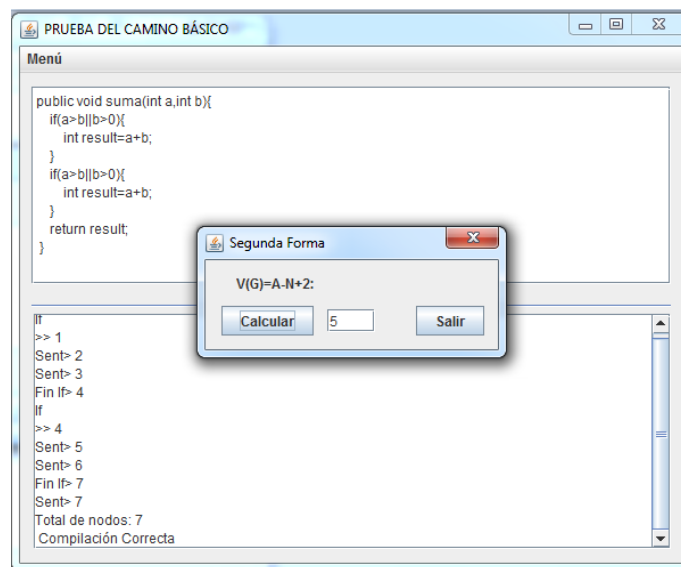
PRUEBA DEL CAMINO BÁSICO

Menú

public void suma(int a,int b){
if(a>b||b>0){
int result=a+b;
}
if(a>b||b>0){
int result=a+b;
}
return result;
}

Segunda Forma

V(G)=A-N+2:

Calcular 5 Salir

If
>> 1
Sent> 2
Sent> 3
Fin If> 4
If
>> 4
Sent> 5
Sent> 6
Fin If> 7
Sent> 7
Total de nodos: 7
Compilación Correcta